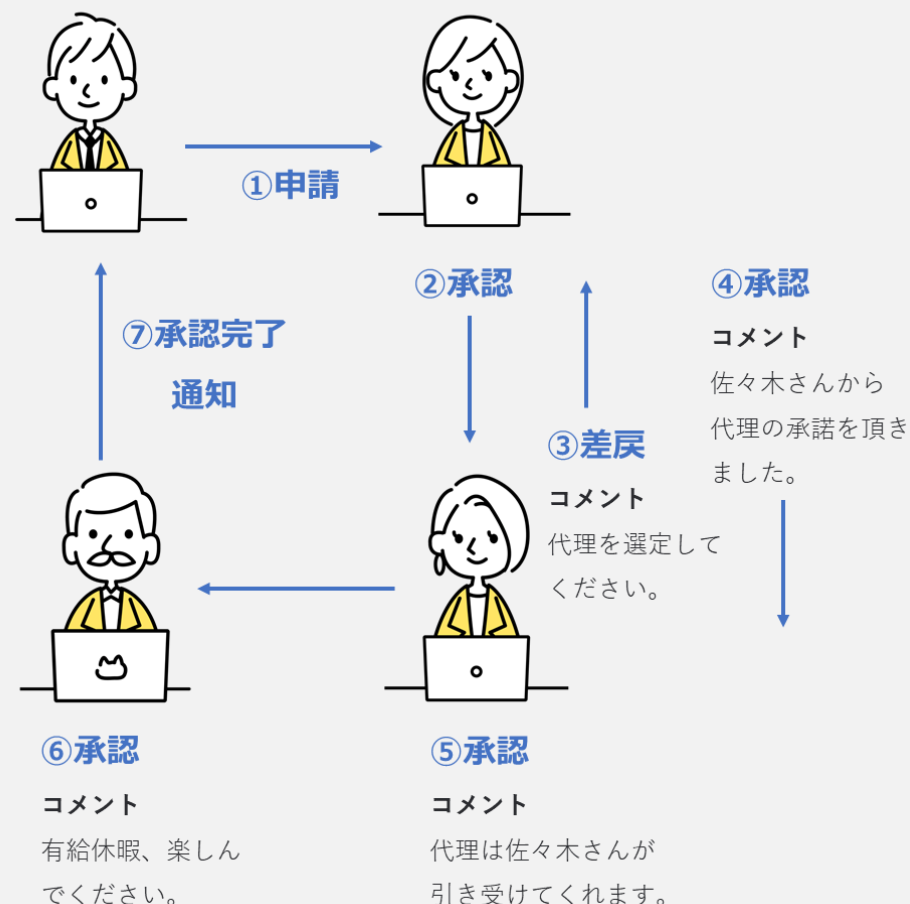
①申請

②承認

④承認

コメント

佐々木さんから代理の承諾を頂きました。

⑦承認完了通知

③差戻

コメント

代理を選定してください。

⑥承認

コメント

有給休暇、楽しんでください。

⑤承認

コメント

代理は佐々木さんが引き受けてくれます。